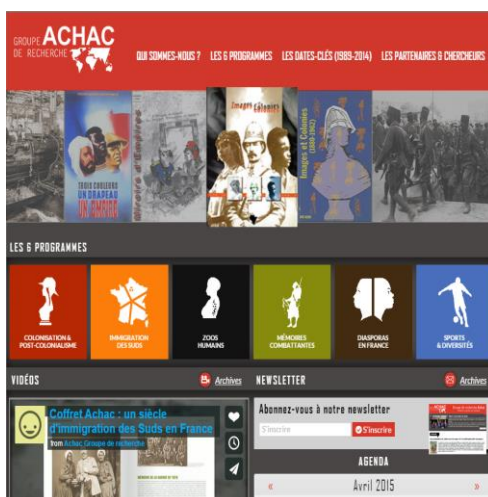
GROUPE ACHAC DE RECHERCHE

QUI SOMMES-NOUS ? LES 6 PROGRAMMES LES DATES-CLÉS (1989-2014) LES PARTENAIRES & CHERCHEURS

TROIS COULEURS UN DRAPEAU UN EMPIRE

Images et Colonies

Images et Colonies (1880-1962)

LES 6 PROGRAMMES

COLONISATION & POST-COLONIALISME

IMMIGRATION DES SUDS

ZOOS HUMAINS

MÉMOIRES COMBATTANTES

DIASPORAS EN FRANCE

SPORTS & DIVERSITÉS

VIDÉOS

Archives

NEWSLETTER

Archives

Coffret Achac : un siècle d'immigration des Suds en France

from Achac Groupe de recherche

Abonnez-vous à notre newsletter

S'inscrire

S'inscrire

AGENDA

«

Avril 2015

»